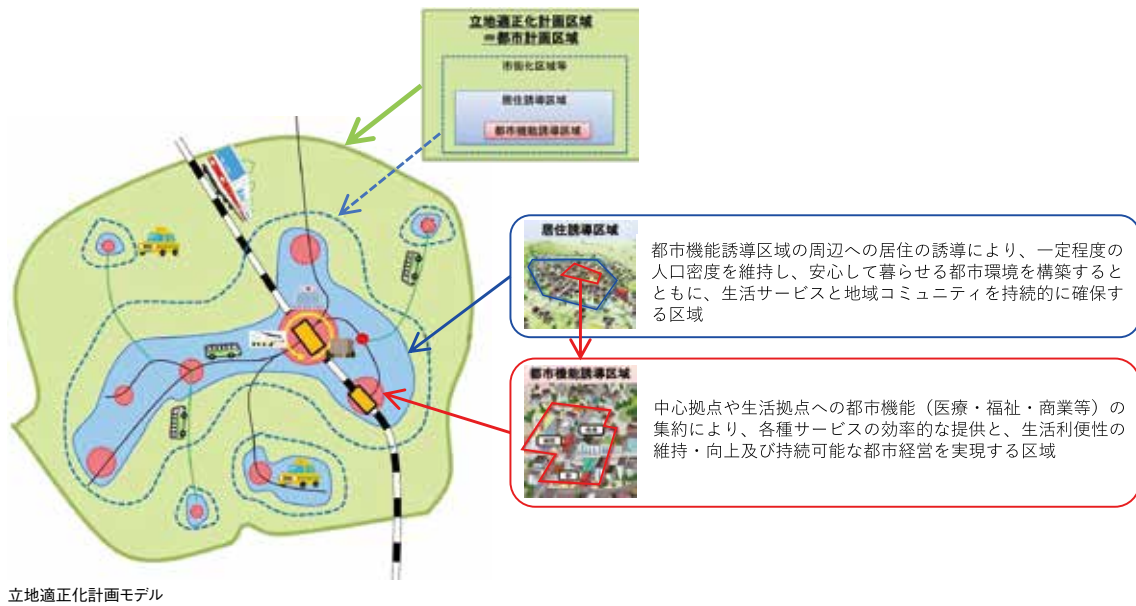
立地適正化計画区域
＝都市計画区域

市街化区域等

居住誘導区域

都市機能誘導区域

居住誘導区域

都市機能誘導区域の周辺への居住の誘導により、一定程度の人口密度を維持し、安心して暮らせる都市環境を構築するとともに、生活サービスと地域コミュニティを持続的に確保する区域

都市機能誘導区域

中心拠点や生活拠点への都市機能（医療・福祉・商業等）の集約により、各種サービスの効率的な提供と、生活利便性の維持・向上及び持続可能な都市経営を実現する区域

立地適正化計画モデル